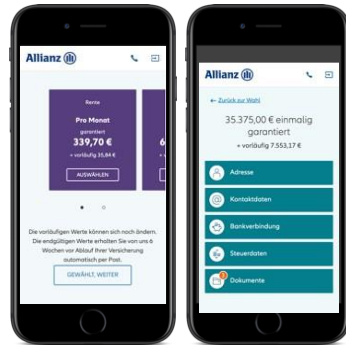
Allianz

Rente

Pro Monat

garantiert

339,70 €

+ vorläufig 35,84 €

AUSWÄHLEN

6

Die vorläufigen Werte können sich noch ändern. Die endgültigen Werte erhalten Sie von uns 6 Wochen vor Ablauf Ihrer Versicherung automatisch per Post.

GEWÄHLT, WEITER

Allianz

← Zurück zur Wahl

35.375,00 € einmalig garantiert

+ vorläufig 7.553,17 €

Adresse

Kontaktdaten

Bankverbindung

Steuerdaten

3

Dokumente